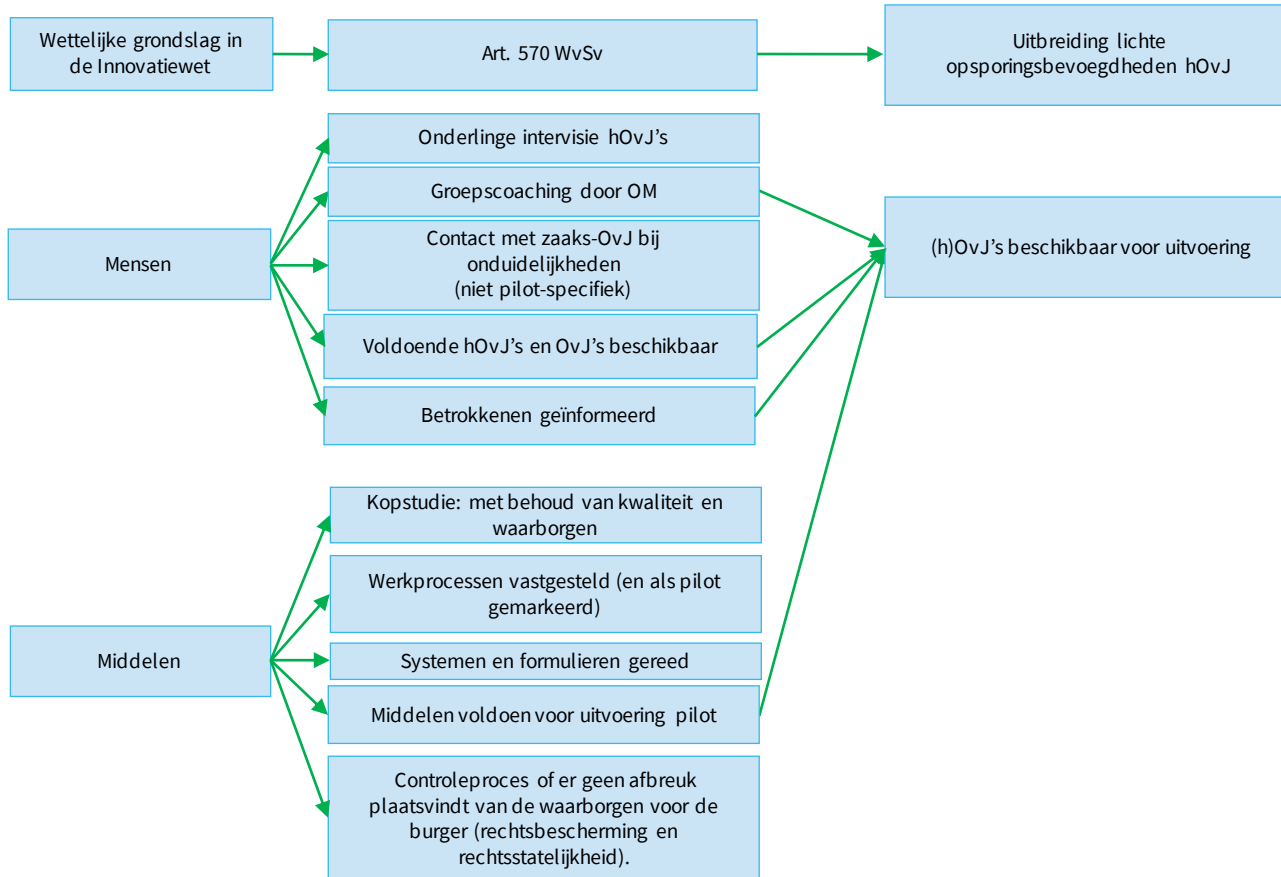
Wettelijke grondslag in de Innovatiewet

Art. 570 WvSv

Uitbreiding lichte opsporingsbevoegdheden hOvJ

Onderlinge intervisie hOvJ's

Groepscoaching door OM

Mensen

Contact met zaaks-OvJ bij onduidelijkheden (niet pilot-specifiek)

(h)OvJ's beschikbaar voor uitvoering

Voldoende hOvJ's en OvJ's beschikbaar

Betrokkenen geïnformeerd

Kopstudie: met behoud van kwaliteit en waarborgen

Werkprocessen vastgesteld (en als pilot gemarkeerd)

Middelen

Systemen en formulieren gereed

Middelen voldoen voor uitvoering pilot

Controleproces of er geen afbreuk plaatsvindt van de waarborgen voor de burger (rechtsbescherming en rechtsstatelijkheid).